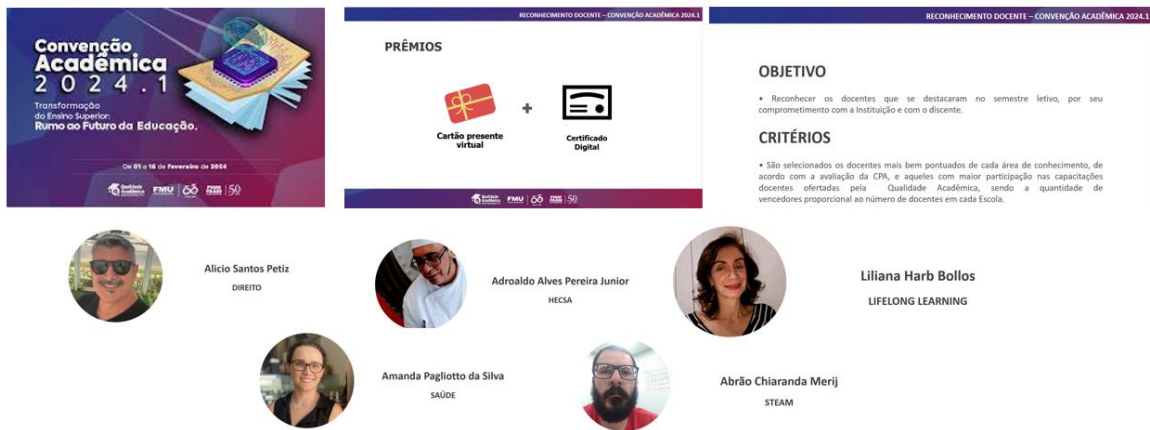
Convenção Acadêmica 2024.1

Transformação do Ensino Superior: Rumo ao Futuro da Educação.

De 01 a 16 de fevereiro de 2024

FMU | 50

RECONHECIMENTO DOCENTE – CONVENÇÃO ACADÊMICA 2024.1

PRÊMIOS

Cartão presente virtual

+

Certificado Digital

FMU | 50

RECONHECIMENTO DOCENTE – CONVENÇÃO ACADÊMICA 2024.1

OBJETIVO

• Reconhecer os docentes que se destacaram no semestre letivo, por seu comprometimento com a Instituição e com o discente.

CRITÉRIOS

• São selecionados os docentes mais bem pontuados de cada área de conhecimento, de acordo com a avaliação da CPA, e aqueles com maior participação nas capacitações docentes ofertadas pela Qualidade Acadêmica, sendo a quantidade de vencedores proporcional ao número de docentes em cada Escola.

Alicio Santos Petiz
DIREITO

Adroaldo Alves Pereira Junior
HECSA

Liliana Harb Bollos
LIFELONG LEARNING

Amanda Pagliotto da Silva
SAÚDE

Abrão Chiaranda Merij
STEAM